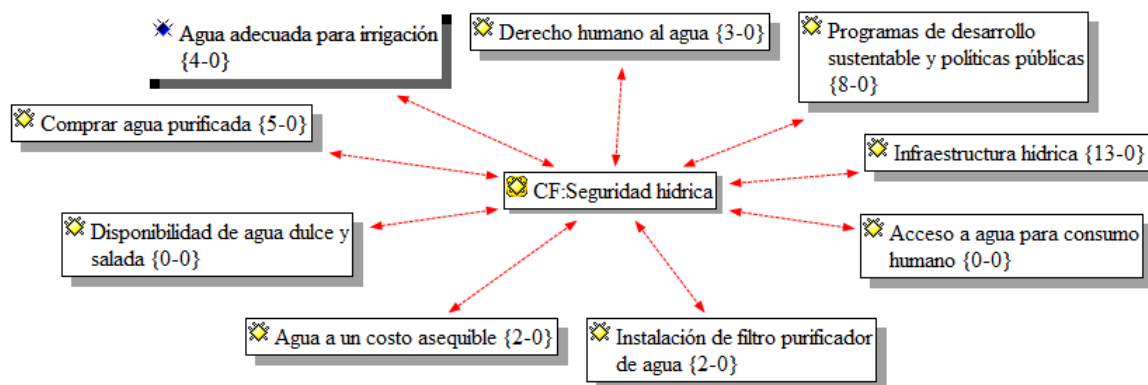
Agua adecuada para irrigación {4-0}

Derecho humano al agua {3-0}

Programas de desarrollo sustentable y políticas públicas {8-0}

Comprar agua purificada {5-0}

Infraestructura hídrica {13-0}

CF:Seguridad hídrica

Disponibilidad de agua dulce y salada {0-0}

Acceso a agua para consumo humano {0-0}

Agua a un costo asequible {2-0}

Instalación de filtro purificador de agua {2-0}